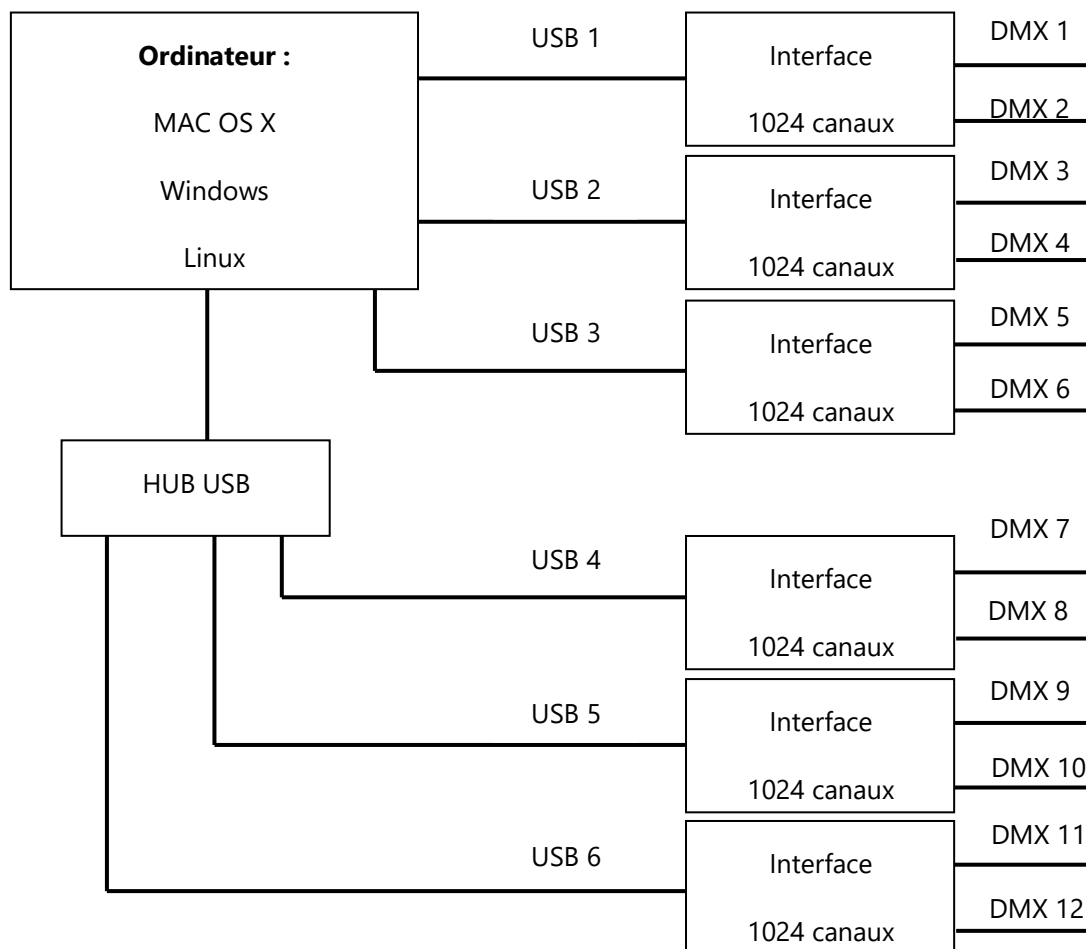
**Ordinateur :**

MAC OS X

Windows

Linux

USB 1

Interface

1024 canaux

DMX 1

DMX 2

USB 2

Interface

1024 canaux

DMX 3

DMX 4

USB 3

Interface

1024 canaux

DMX 5

DMX 6

HUB USB

USB 4

Interface

1024 canaux

DMX 7

DMX 8

USB 5

Interface

1024 canaux

DMX 9

DMX 10

USB 6

Interface

1024 canaux

DMX 11

DMX 12